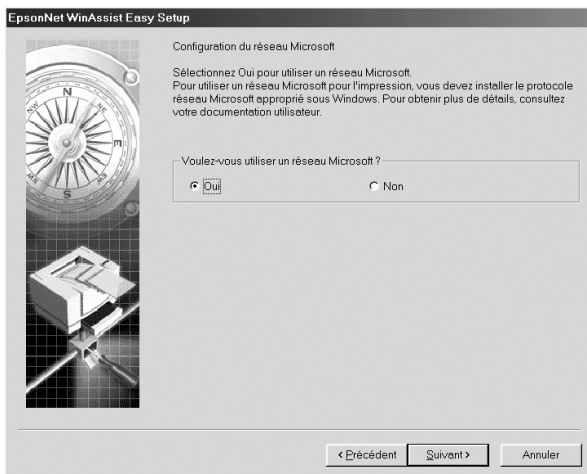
EpsonNet WinAssist Easy Setup

N
W
E
S

Configuration du réseau Microsoft

Sélectionnez Oui pour utiliser un réseau Microsoft.
Pour utiliser un réseau Microsoft pour l'impression, vous devez installer le protocole réseau Microsoft approprié sous Windows. Pour obtenir plus de détails, consultez votre documentation utilisateur.

Voulez-vous utiliser un réseau Microsoft ?

Oui

Non

< Précédent

Suivant >

Annuler